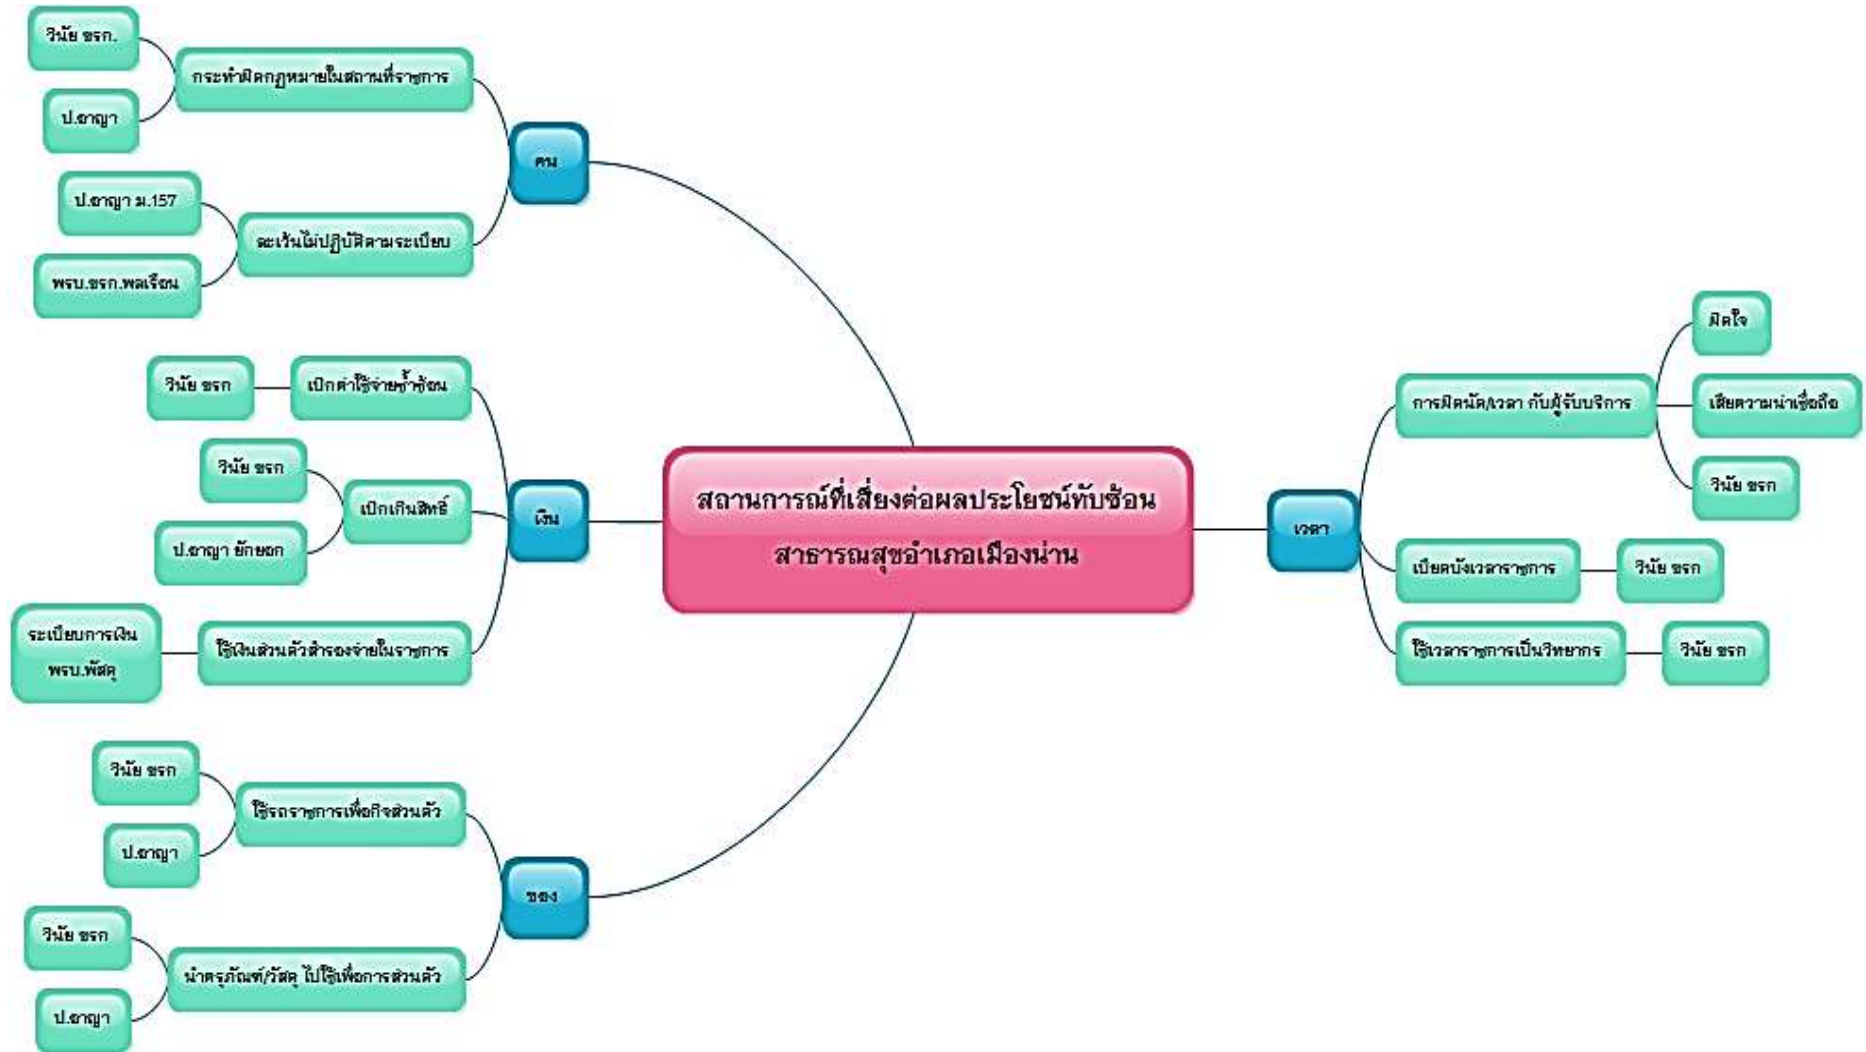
สถานการณ์ที่เสี่ยงต่อผลประโยชน์ทับซ้อน สาธารณสุขอำเภอเมืองน่าน

คน

กระทำผิดกฎหมายในสถานที่ราชการ

วินัย ขรก.

ป.อาญา

ละเว้นไม่ปฏิบัติตามระเบียบ

ป.อาญา ม.157

พรบ.ขรก.พลเรือน

เงิน

เบิกค่าใช้จ่ายซ้ำซ้อน

วินัย ขรก

เบิกเกินสิทธิ์

วินัย ขรก

ป.อาญา ยักยอก

ใช้เงินส่วนตัวสำรองจ่ายในราชการ

ระเบียบการเงิน พรบ.พัสดุ

ของ

ใช้รถราชการเพื่อกิจส่วนตัว

วินัย ขรก

ป.อาญา

นำครุภัณฑ์/วัสดุ ไปใช้เพื่อการส่วนตัว

วินัย ขรก

ป.อาญา

เวลา

การผิดนัด/เวลา กับผู้รับบริการ

ผิดใจ

เสียความน่าเชื่อถือ

วินัย ขรก

เบียดบังเวลาราชการ

วินัย ขรก

ใช้เวลาราชการเป็นวิทยากร

วินัย ขรก